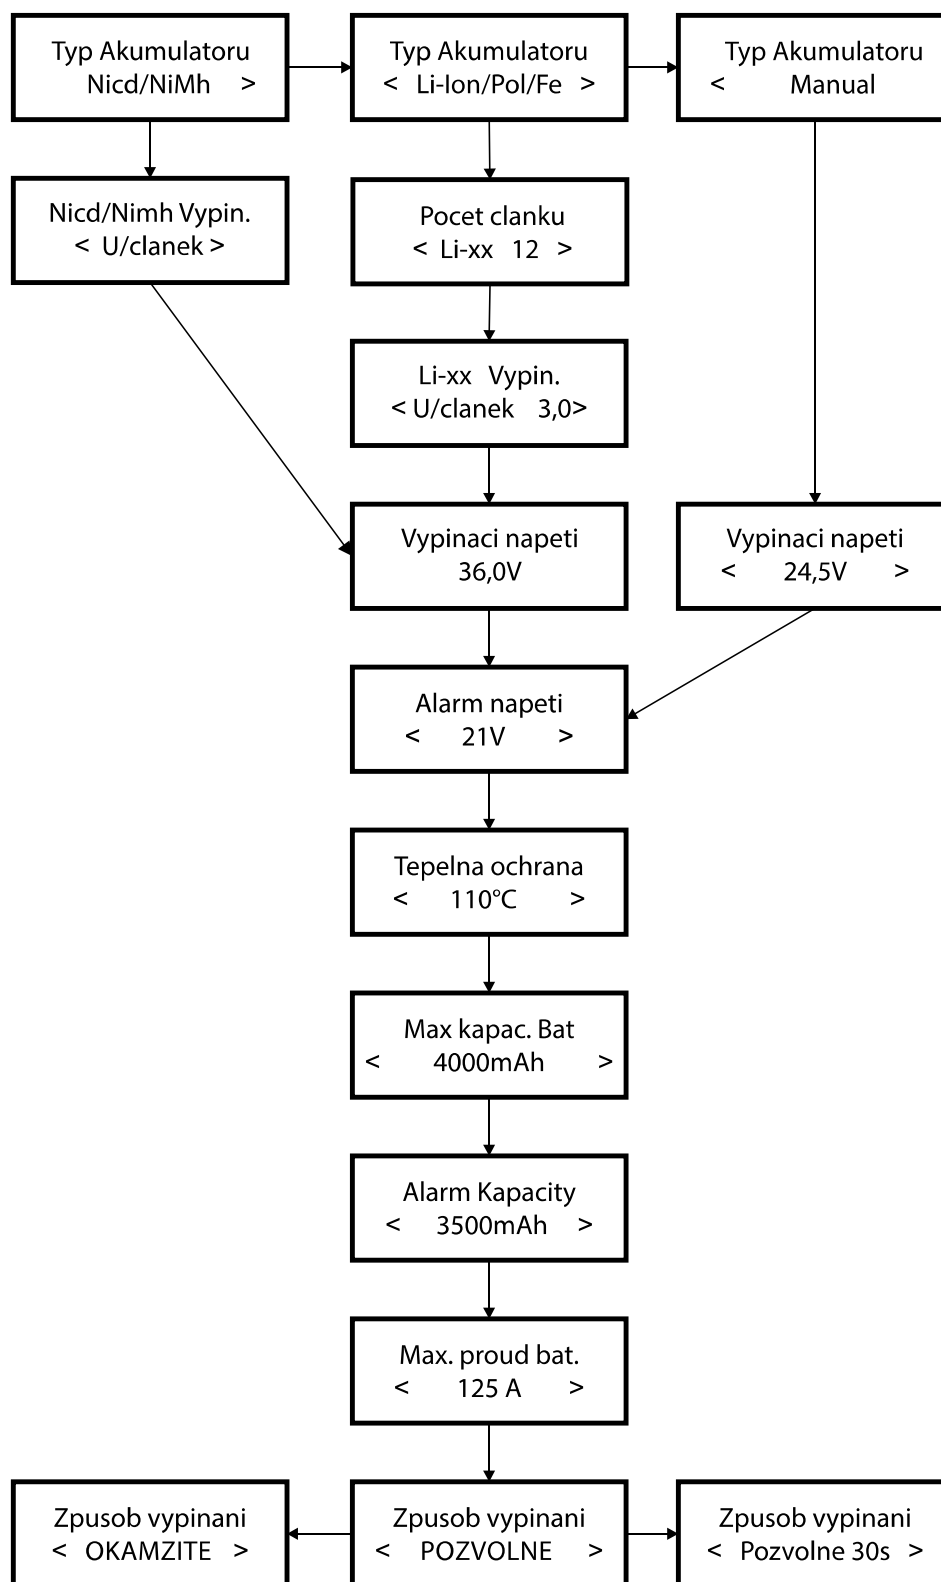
Typ Akumulatoru
Nicd/NiMh >

Typ Akumulatoru
< Li-Ion/Pol/Fe >

Typ Akumulatoru
< Manual

Nicd/Nimh Vypin.
< U/clanek >

Pocet clanku
< Li-xx 12 >

Li-xx Vypin.
< U/clanek 3,0>

Vypinaci napeti
36,0V

Vypinaci napeti
< 24,5V >

Alarm napeti
< 21V >

Tepelna ochrana
< 110°C >

Max kapac. Bat
< 4000mAh >

Alarm Kapacity
< 3500mAh >

Max. proud bat.
< 125 A >

Zpusob vypinani
< OKAMZITE >

Zpusob vypinani
< POZVOLNE >

Zpusob vypinani
< Pozvolne 30s >